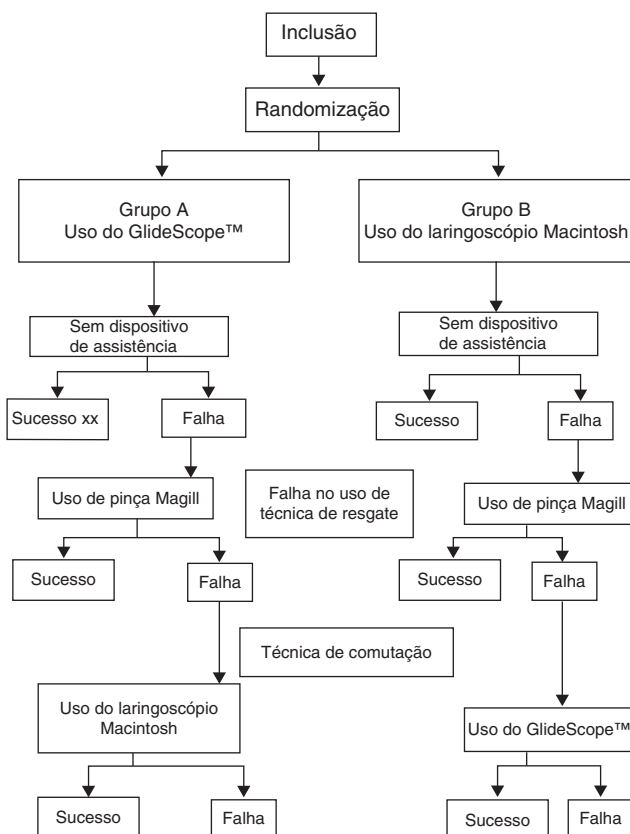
Inclusão

Randomização

Grupo A
Uso do GlideScope™

Grupo B
Uso do laringoscópio Macintosh

Sem dispositivo de assistência

Sem dispositivo de assistência

Sucesso xx

Falha

Sucesso

Falha

Uso de pinça Magill

Falha no uso de técnica de resgate

Uso de pinça Magill

Sucesso

Falha

Sucesso

Falha

Técnica de comutação

Uso do laringoscópio Macintosh

Uso do GlideScope™

Sucesso

Falha

Sucesso

Falha